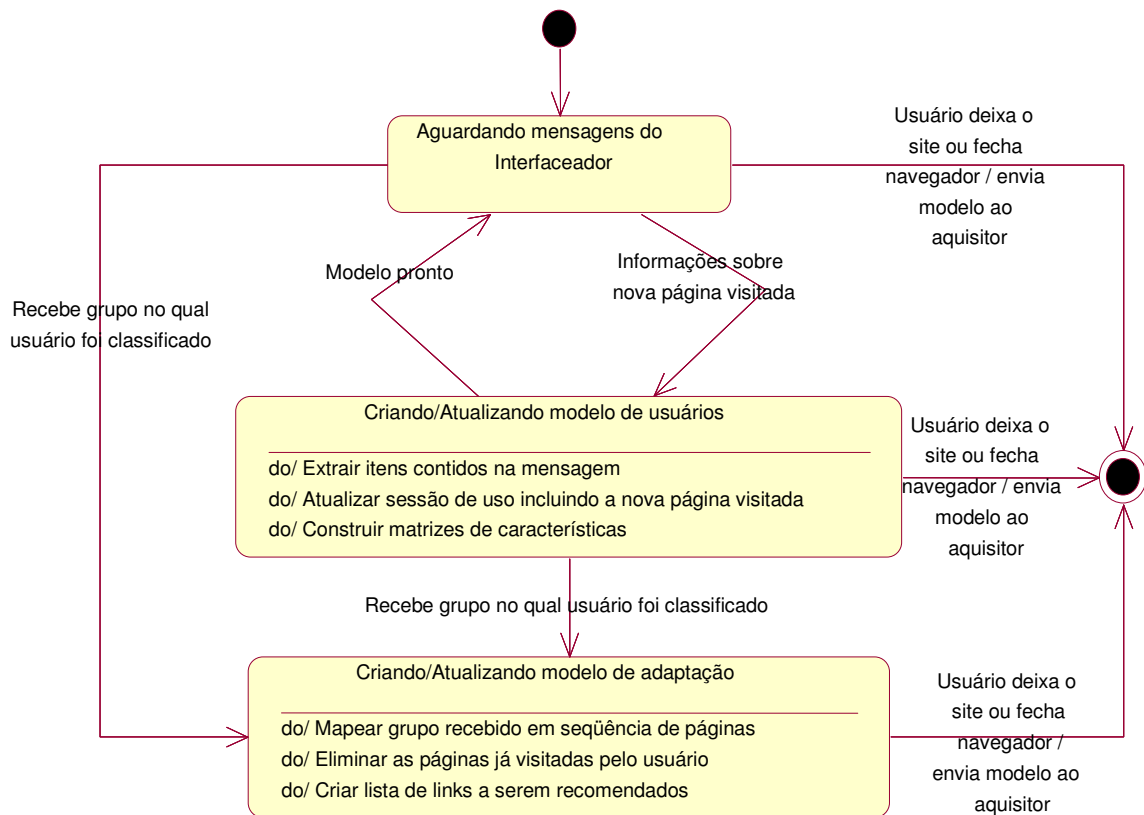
Aguardando mensagens do Interfaceador

Usuário deixa o site ou fecha navegador / envia modelo ao aquisitor

Modelo pronto

Informações sobre nova página visitada

Recebe grupo no qual usuário foi classificado

Criando/Atualizando modelo de usuários

do/ Extrair itens contidos na mensagem
do/ Atualizar sessão de uso incluindo a nova página visitada
do/ Construir matrizes de características

Usuário deixa o site ou fecha navegador / envia modelo ao aquisitor

Recebe grupo no qual usuário foi classificado

Criando/Atualizando modelo de adaptação

do/ Mapear grupo recebido em seqüência de páginas
do/ Eliminar as páginas já visitadas pelo usuário
do/ Criar lista de links a serem recomendados

Usuário deixa o site ou fecha navegador / envia modelo ao aquisitor